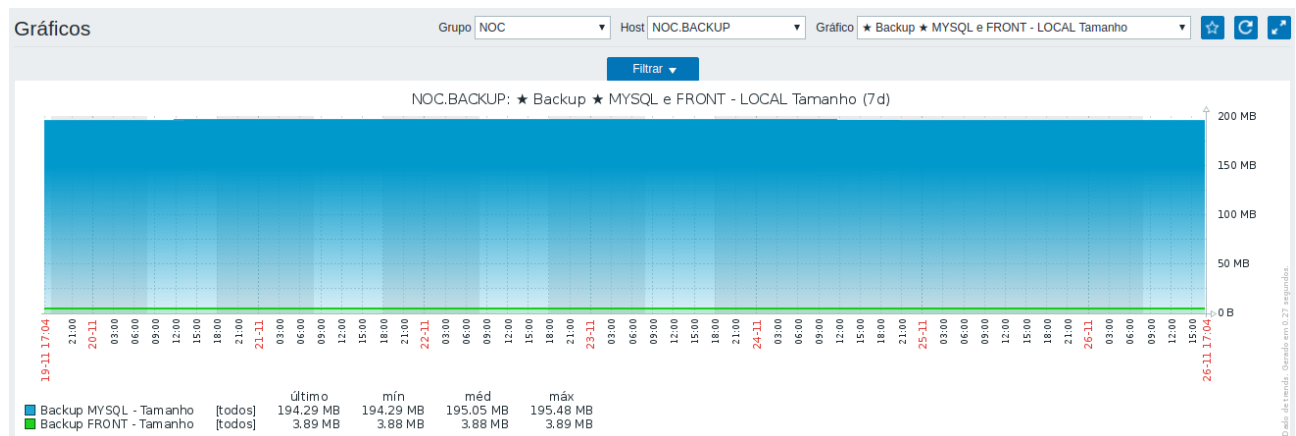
Gráficos

Grupo NOC Host NOC.BACKUP Gráfico ★ Backup ★ MYSQL e FRONT - LOCAL Tamanho

Filtrar

NOC.BACKUP: ★ Backup ★ MYSQL e FRONT - LOCAL Tamanho (7d)

200 MB
150 MB
100 MB
50 MB
0 B

19-11 17:04 21:00 20-11 03:00 06:00 09:00 12:00 15:00 18:00 21:00 21-11 03:00 06:00 09:00 12:00 15:00 18:00 21:00 22-11 03:00 06:00 09:00 12:00 15:00 18:00 21:00 23-11 03:00 06:00 09:00 12:00 15:00 18:00 21:00 24-11 03:00 06:00 09:00 12:00 15:00 18:00 21:00 25-11 03:00 06:00 09:00 12:00 15:00 18:00 21:00 26-11 03:00 06:00 09:00 12:00 15:00 26-11 17:04

| | | último | mín | méd | máx |
|---|---|---|---|---|---|
| Backup MYSQL - Tamanho | [todos] | 194.29 MB | 194.29 MB | 195.05 MB | 195.48 MB |
| Backup FRONT - Tamanho | [todos] | 3.89 MB | 3.88 MB | 3.88 MB | 3.89 MB |

Dado de tendo. Gerado em 0.27 segundos.